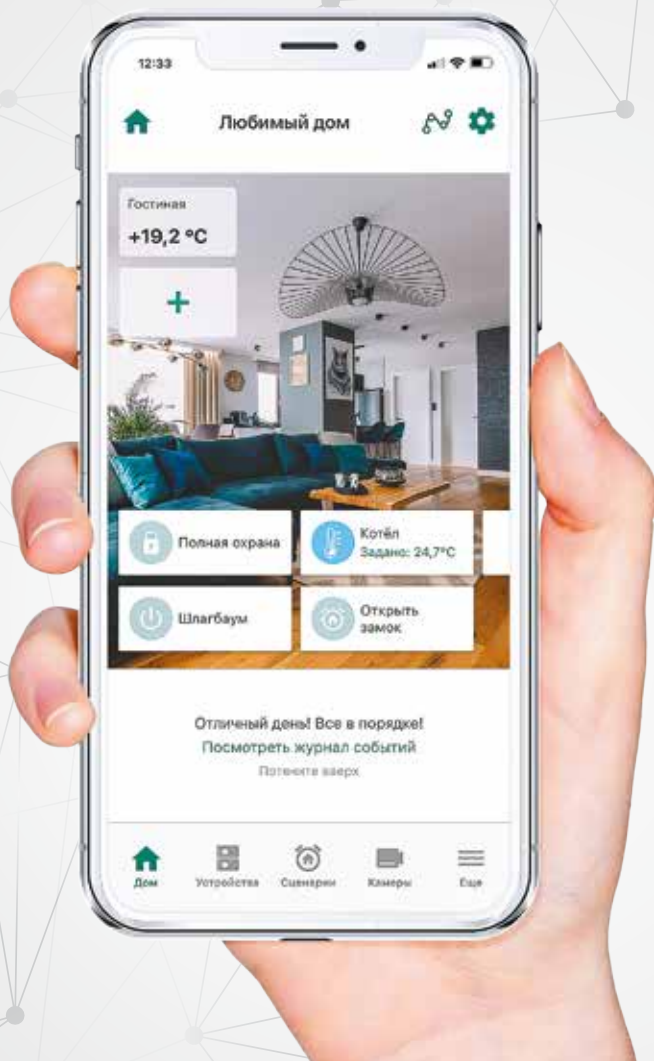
12:33

Любимый дом

Гостиная
+19,2 °C

+

Полная охрана

Котёл
Задано: 24,7°C

Шлагбаум

Открыть замок

Отличный день! Все в порядке!
Посмотреть журнал событий
Потяните вверх

Дом
Устройства
Сценарии
Камеры
Еще